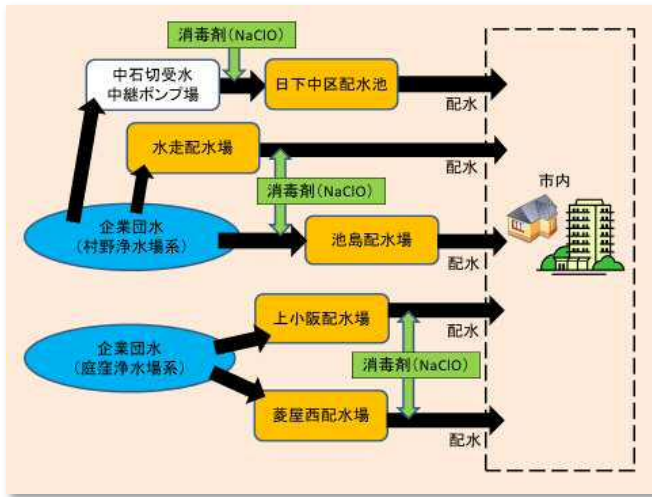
消毒剤（NaClO）

中石切受水
中継ポンプ場

日下中区配水池

配水

水走配水場

配水

消毒剤（NaClO）

市内

企業団水
（村野浄水場系）

池島配水場

配水

上小阪配水場

配水

企業団水
（庭窪浄水場系）

消毒剤（NaClO）

菱屋西配水場

配水